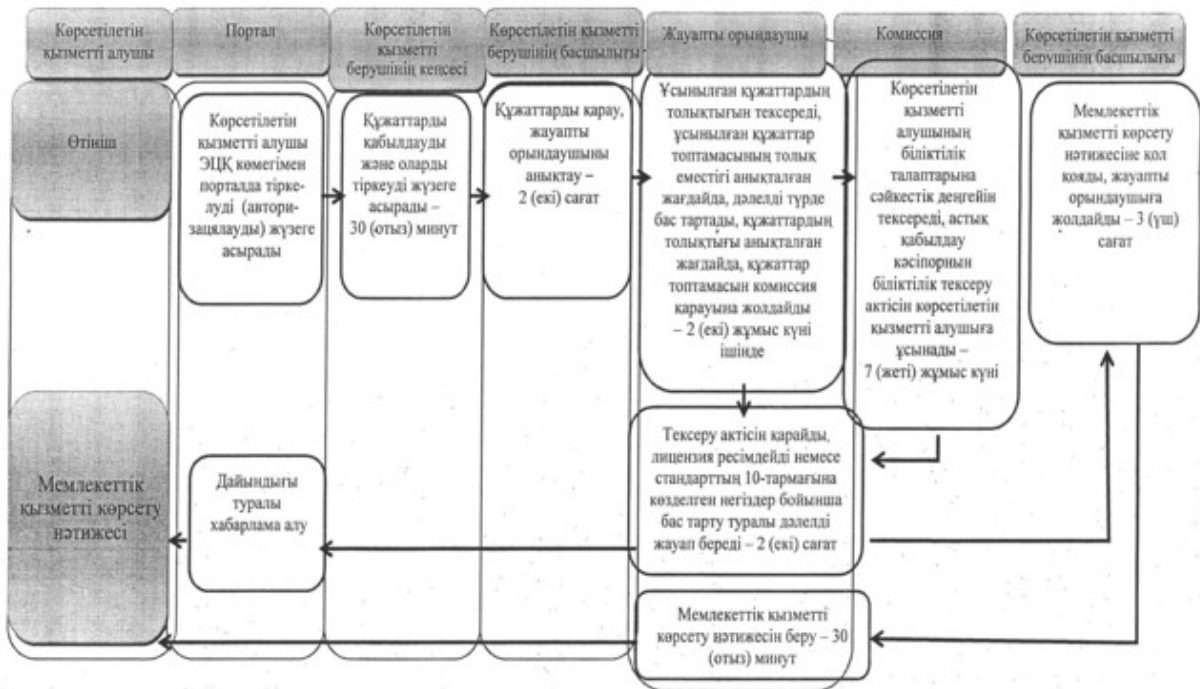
Көрсетілетін қызметті алушы

Портал

Көрсетілетін қызметті берушінің кеңсесі

Көрсетілетін қызметті берушінің басшылығы

Жауапты орындаушы

Комиссия

Көрсетілетін қызметті берушінің басшылығы

Өтініш

Көрсетілетін қызметті алушы ЭЦҚ көмегімен порталда тіркелуді (авторизациялауды) жүзеге асырады

Құжаттарды қабылдауды және оларды тіркеуді жүзеге асырады – 30 (отыз) минут

Құжаттарды қарау, жауапты орындаушыны анықтау – 2 (екі) сағат

Ұсынылған құжаттардың толықтығын тексереді, ұсынылған құжаттар топтамасының толық еместігі анықталған жағдайда, дәлелді түрде бас тартады, құжаттардың толықтығы анықталған жағдайда, құжаттар топтамасын комиссия қарауына жолдайды – 2 (екі) жұмыс күні ішінде

Көрсетілетін қызметті алушының біліктілік талаптарына сәйкестік деңгейін тексереді, астық қабылдау кәсіпорнын біліктілік тексеру актісін көрсетілетін қызметті алушыға ұсынады – 7 (жеті) жұмыс күні

Мемлекеттік қызметті көрсету нәтижесіне қол қояды, жауапты орындаушыға жолдайды – 3 (үш) сағат

Мемлекеттік қызметті көрсету нәтижесі

Дайындығы туралы хабарлама алу

Тексеру актісін қарайды, лицензия ресімдейді немесе стандарттың 10-тармағына көзделген негіздер бойынша бас тарту туралы дәлелді жауап береді – 2 (екі) сағат

Мемлекеттік қызметті көрсету нәтижесін беру – 30 (отыз) минут